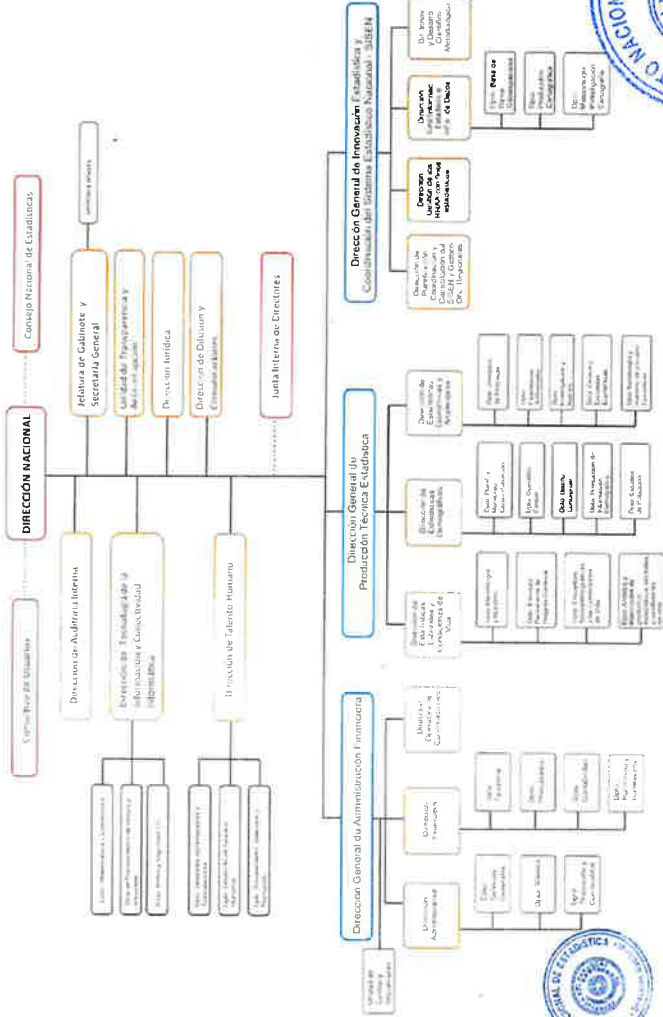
Consejo Nacional de Estadísticas

DIRECCIÓN NACIONAL

Consejo Asesor de Usuarios

Jefatura de Gabinete y Secretaría General

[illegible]

Unidad de Transparencia y Anticorrupción

Dirección Jurídica

Dirección de Difusión y Comunicaciones

Junta Interna de Directores

Dirección de Auditoría Interna

Dirección de Tecnología de la Información y Conectividad Informática

Dirección de Talento Humano

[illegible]

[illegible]

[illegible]

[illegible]

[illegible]

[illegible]

Dirección General de Administración Financiera

Unidad de Control y Seguimiento

Dirección Administrativa

Dpto. Servicios Generales

Dpto. Bienes

Dpto. Presupuesto y Contabilidad

Dirección Financiera

Dpto. Tesorería

Dpto. Presupuesto

Dpto. Contabilidad

Dpto. Patrimonio y Inventario

Unidad de Compras y Contrataciones

Dirección General de Producción Técnica Estadística

Dirección de Estadísticas Sociales y Condiciones de Vida

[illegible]

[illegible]

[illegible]

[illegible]

Dirección de Estadísticas Demográficas

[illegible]

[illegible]

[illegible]

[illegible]

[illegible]

Dirección de Estadísticas Económicas y Ambientales

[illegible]

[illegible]

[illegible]

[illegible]

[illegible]

Dirección General de Innovación Estadística y Coordinación del Sistema Estadístico Nacional - SISEN

Dirección de Planificación, Coordinación y Capacitación del SISEN y Gestión de Programas

Dirección Gestión de los Registros Administrativos

Dirección Geoinformación Estadística y Cartografía

Dpto. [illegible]

Dpto. Producción Cartográfica

Dpto. Mantenimiento Investigación Cartografía

Dirección Innovación y Desarrollo Científico Metodológico

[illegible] NACIONAL DE ESTADÍSTICAS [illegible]